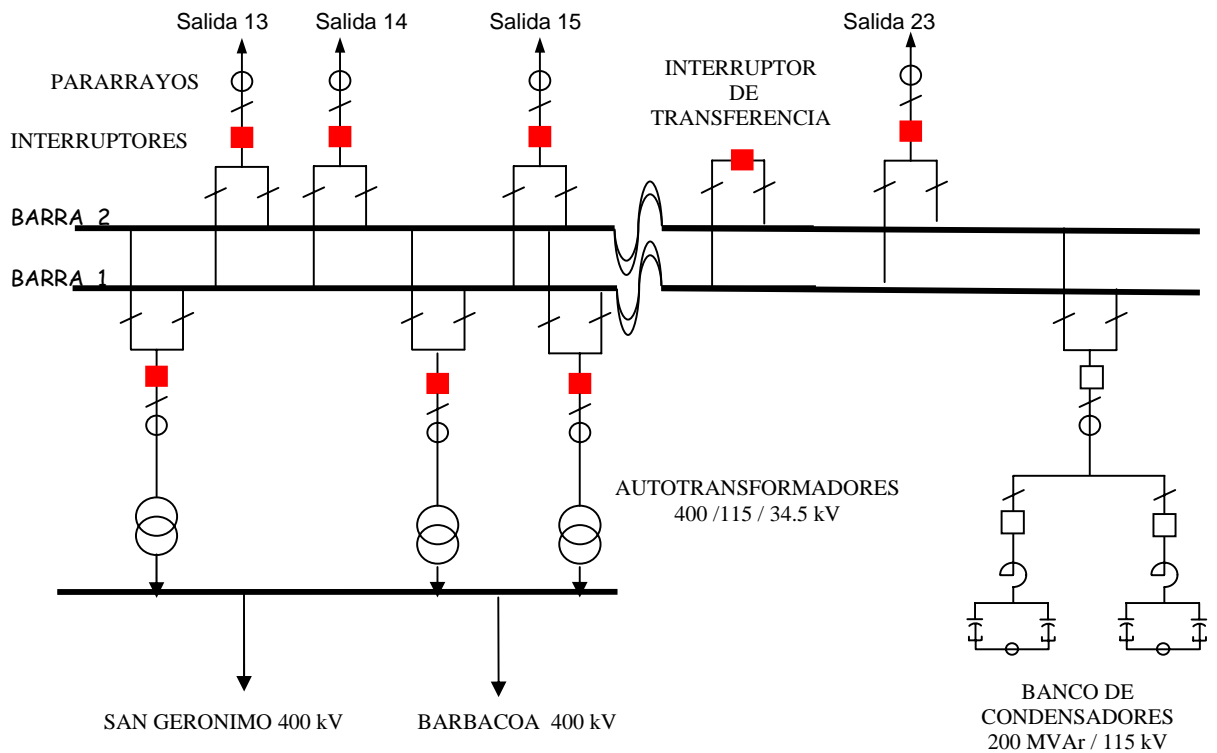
Salida 13
Salida 14
Salida 15
Salida 23

PARARRAYOS

INTERRUPTORES

INTERRUPTOR DE TRANSFERENCIA

BARRA 2

BARRA 1

AUTOTRANSFORMADORES
400 /115 / 34.5 kV

SAN GERONIMO 400 kV

BARBACOA 400 kV

BANCO DE CONDENSADORES
200 MVAr / 115 kV